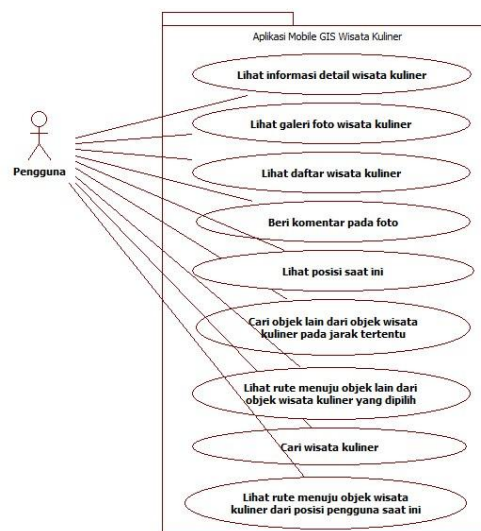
Aplikasi Mobile GIS Wisata Kuliner

Pengguna

Lihat informasi detail wisata kuliner

Lihat galeri foto wisata kuliner

Lihat daftar wisata kuliner

Beri komentar pada foto

Lihat posisi saat ini

Cari objek lain dari objek wisata kuliner pada jarak tertentu

Lihat rute menuju objek lain dari objek wisata kuliner yang dipilih

Cari wisata kuliner

Lihat rute menuju objek wisata kuliner dari posisi pengguna saat ini